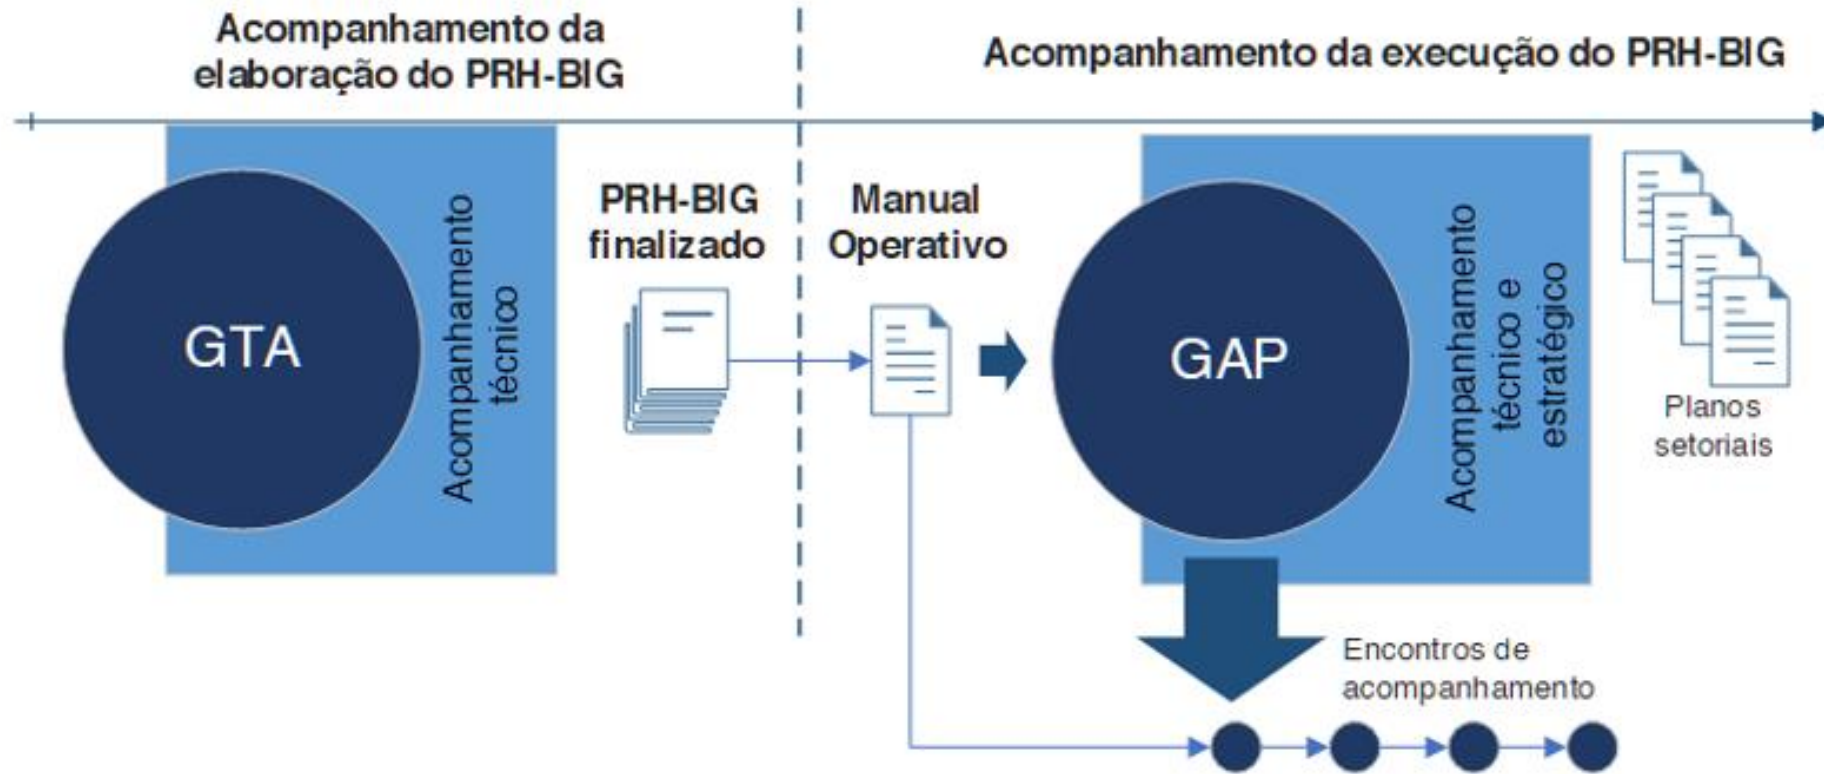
Acompanhamento da elaboração do PRH-BIG

Acompanhamento da execução do PRH-BIG

GTA

Acompanhamento técnico

PRH-BIG finalizado

Manual Operativo

GAP

Acompanhamento técnico e estratégico

Planos setoriais

Encontros de acompanhamento